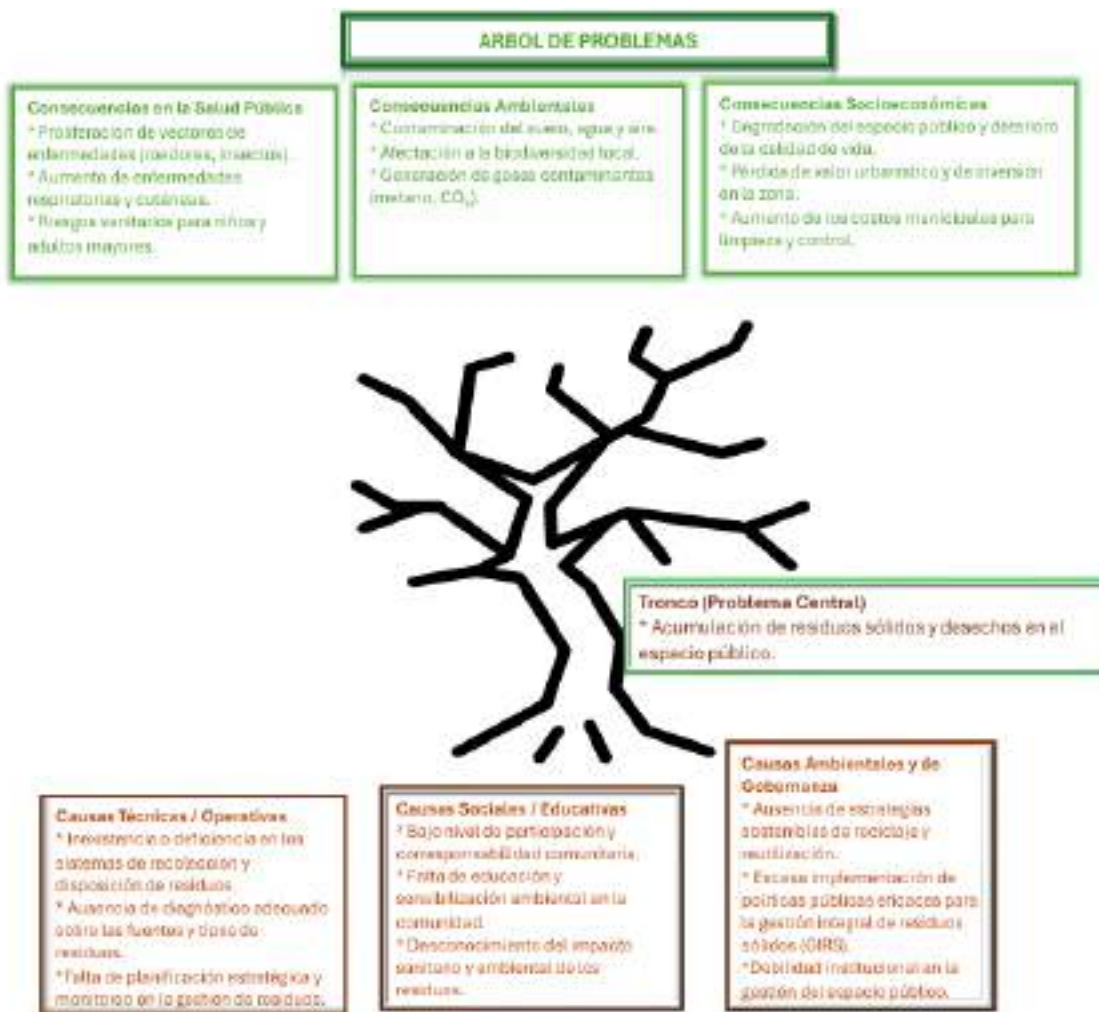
ARBOL DE PROBLEMAS

Consecuencias en la Salud Pública
* Proliferación de vectores de enfermedades (roedores, insectos).
* Aumento de enfermedades respiratorias y cutáneas.
* Riesgos sanitarios para niños y adultos mayores.

Consecuencias Ambientales
* Contaminación del suelo, agua y aire.
* Afectación a la biodiversidad local.
* Generación de gases contaminantes (metano, $CO_2$).

Consecuencias Socioeconómicas
* Degradación del espacio público y deterioro de la calidad de vida.
* Pérdida de valor urbanístico y de inversión en la zona.
* Aumento de los costos municipales para limpieza y control.

Tronco (Problema Central)
* Acumulación de residuos sólidos y desechos en el espacio público.

Causas Técnicas / Operativas
* Inexistencia o deficiencia en los sistemas de recolección y disposición de residuos.
* Ausencia de diagnóstico adecuado sobre las fuentes y tipos de residuos.
* Falta de planificación estratégica y monitoreo en la gestión de residuos.

Causas Sociales / Educativas
* Bajo nivel de participación y corresponsabilidad comunitaria.
* Falta de educación y sensibilización ambiental en la comunidad.
* Desconocimiento del impacto sanitario y ambiental de los residuos.

Causas Ambientales y de Gobernanza
* Ausencia de estrategias sostenibles de reciclaje y reutilización.
* Escasa implementación de políticas públicas eficaces para la gestión integral de residuos sólidos (GIRS).
* Debilidad institucional en la gestión del espacio público.